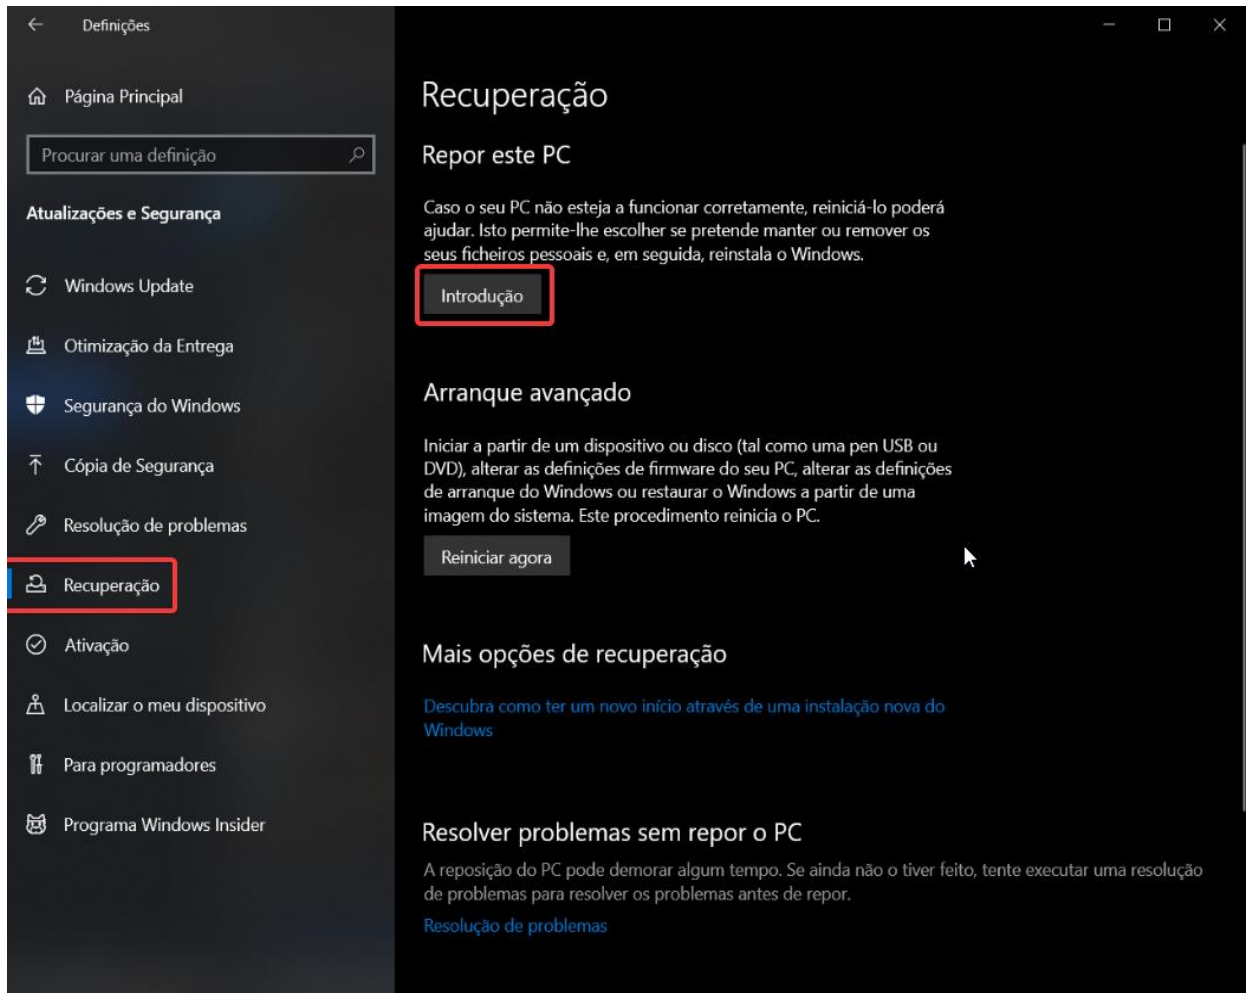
Definições

Página Principal

Procurar uma definição

Atualizações e Segurança

Windows Update

Otimização da Entrega

Segurança do Windows

Cópia de Segurança

Resolução de problemas

Recuperação

Ativação

Localizar o meu dispositivo

Para programadores

Programa Windows Insider

Recuperação

Repor este PC

Caso o seu PC não esteja a funcionar corretamente, reiniciá-lo poderá ajudar. Isto permite-lhe escolher se pretende manter ou remover os seus ficheiros pessoais e, em seguida, reinstala o Windows.

Introdução

Arranque avançado

Iniciar a partir de um dispositivo ou disco (tal como uma pen USB ou DVD), alterar as definições de firmware do seu PC, alterar as definições de arranque do Windows ou restaurar o Windows a partir de uma imagem do sistema. Este procedimento reinicia o PC.

Reiniciar agora

Mais opções de recuperação

Descubra como ter um novo início através de uma instalação nova do Windows

Resolver problemas sem repor o PC

A reposição do PC pode demorar algum tempo. Se ainda não o tiver feito, tente executar uma resolução de problemas para resolver os problemas antes de repor.

Resolução de problemas